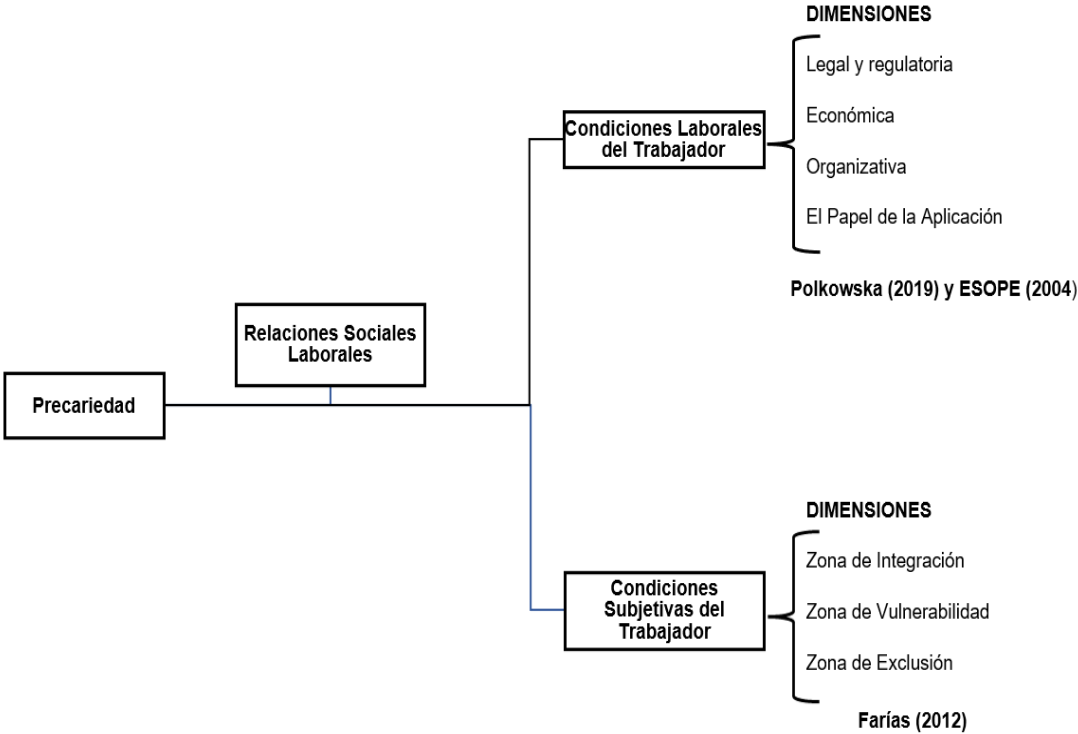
Precariedad

Relaciones Sociales Laborales

Condiciones Laborales del Trabajador

DIMENSIONES

Legal y regulatoria

Económica

Organizativa

El Papel de la Aplicación

Polkowska (2019) y ESOPE (2004)

Condiciones Subjetivas del Trabajador

DIMENSIONES

Zona de Integración

Zona de Vulnerabilidad

Zona de Exclusión

Farías (2012)